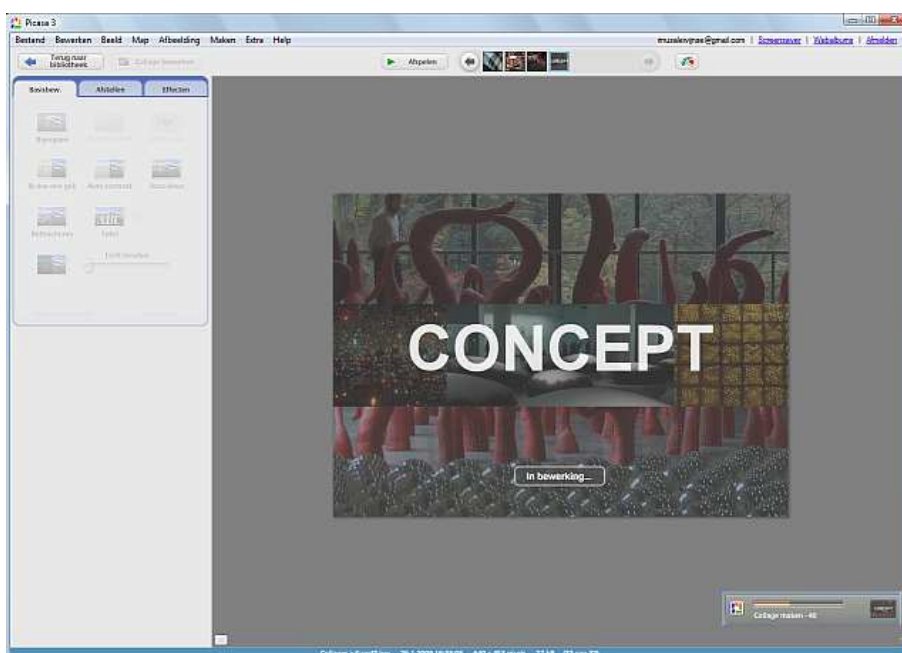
Picasa 3

Bestand Bewerken Beeld Map Afbeelding Maken Extra Help

museisvpas@gmail.com | Synchroniseer | Webalbums | Afmelden

Terug naar bibliotheek

Collage bewerken

Afspelen

Basisbew.

Afstellen

Effecten

Bijsnijden

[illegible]

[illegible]

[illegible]

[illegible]

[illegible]

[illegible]

Tekst

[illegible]

CONCEPT

In bewerking...

Collage maken - 40

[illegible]